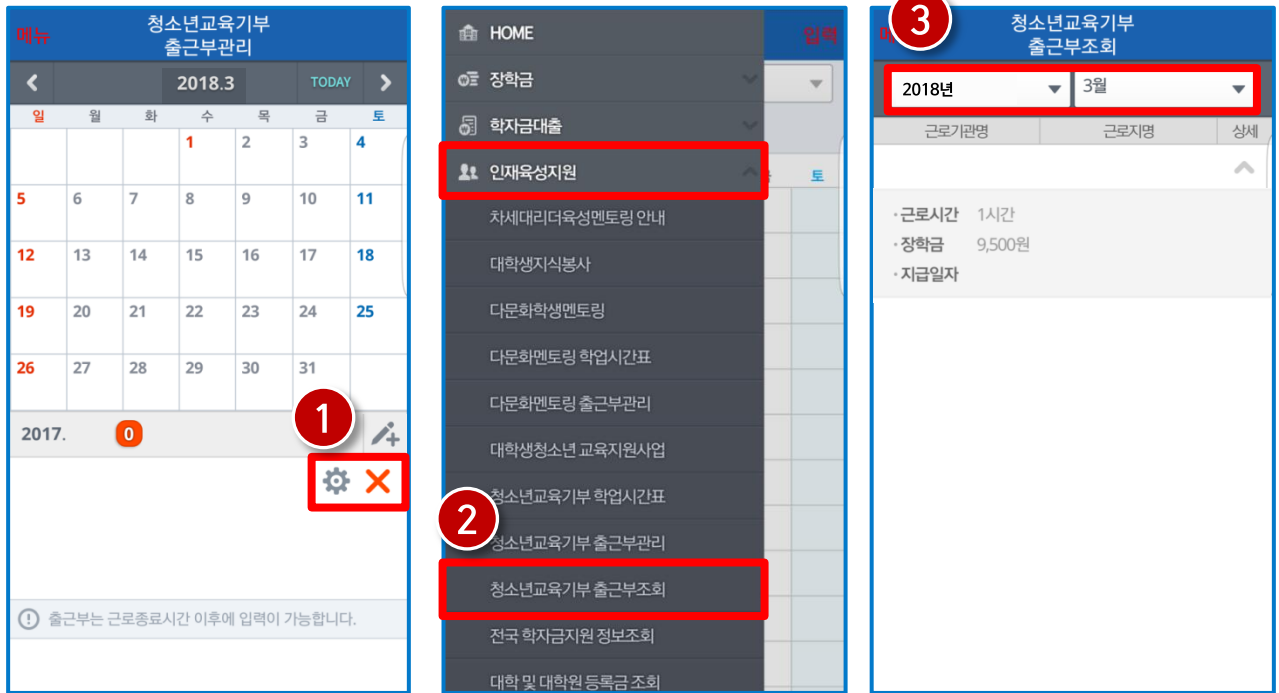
메뉴 청소년교육기부 출근부관리

2018.3 TODAY

| 일 | 월 | 화 | 수 | 목 | 금 | 토 |
|---|---|---|---|---|---|---|
| | | | 1 | 2 | 3 | 4 |
| 5 | 6 | 7 | 8 | 9 | 10 | 11 |
| 12 | 13 | 14 | 15 | 16 | 17 | 18 |
| 19 | 20 | 21 | 22 | 23 | 24 | 25 |
| 26 | 27 | 28 | 29 | 30 | 31 | |

1

2017. 0

출근부는 근로종료시간 이후에 입력이 가능합니다.

HOME
장학금
학자금대출
인재육성지원
차세대리더육성멘토링 안내
대학생지식봉사
다문화학생멘토링
다문화멘토링 학업시간표
다문화멘토링 출근부관리
대학생청소년 교육지원사업
청소년교육기부 학업시간표
2
청소년교육기부 출근부관리
청소년교육기부 출근부조회
전국 학자금지원 정보조회
대학 및 대학원 등록금 조회

입력 토

3
청소년교육기부 출근부조회

2018년 3월

| 근로기관명 | 근로지명 | 상세 |
|---|---|---|

·근로시간 1시간
·장학금 9,500원
·지급일자